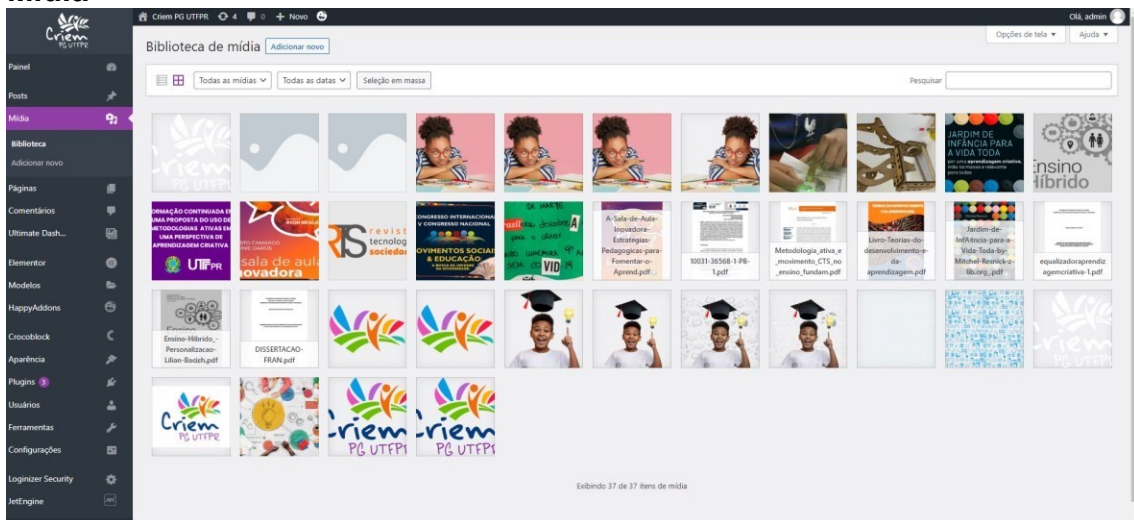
mídia

Criem PG UTFPR

Criem PG UTFPR 4 0 + Novo

Olá, admin

Opções de tela ▾ Ajuda ▾

Biblioteca de mídia Adicionar novo

Todas as mídias ▾ Todas as datas ▾ Seleção em massa

Pesquisar

Painel
Posts
Mídia
Biblioteca
Adicionar novo
Páginas
Comentários
Ultimate Dash...
Elementor
Modelos
HappyAddons
Crocoblock
Aparência
Plugins 3
Usuários
Ferramentas
Configurações
Loginizer Security
JetEngine

Criem PG UTFPR

JARDIM DE INFÂNCIA PARA A VIDA TODA por uma aprendizagem criativa, mão na massa e relevante para todos

Ensino Híbrido

FORMAÇÃO CONTINUADA EM UMA PROPOSTA DO USO DE METODOLOGIAS ATIVAS EM UMA PERSPECTIVA DE APRENDIZAGEM CRIATIVA UTFPR

sala de aula inovadora

revista tecnologia sociedade

CONGRESSO INTERNACIONAL V CONGRESSO NACIONAL MOVIMENTOS SOCIAIS & EDUCAÇÃO

VIDA

A-Sala-de-Aula-Inovadora-Estrategias-Pedagogicas-para-Fomentar-o-Aprend.pdf

10031-36568-1-PB-1.pdf

Metodologia_ativa_e_movimento_CTS_no_ensino_fundam.pdf

Livro-Teorias-do-desenvolvimento-e-da-aprendizagem.pdf

Jardim-de-InfAtncia-para-a-Vida-Toda-by-Mitchel-Resnick-z-lib.org_.pdf

equalizadoraprendizagemcriativa-1.pdf

Ensino-Hibrido_-Personalizacao-Lilian-Bacich.pdf

DISSERTACAO-FRAN.pdf

Criem PG UTFPR

Criem PG UTFPR

Criem PG UTFPR

Exibindo 37 de 37 itens de mídia